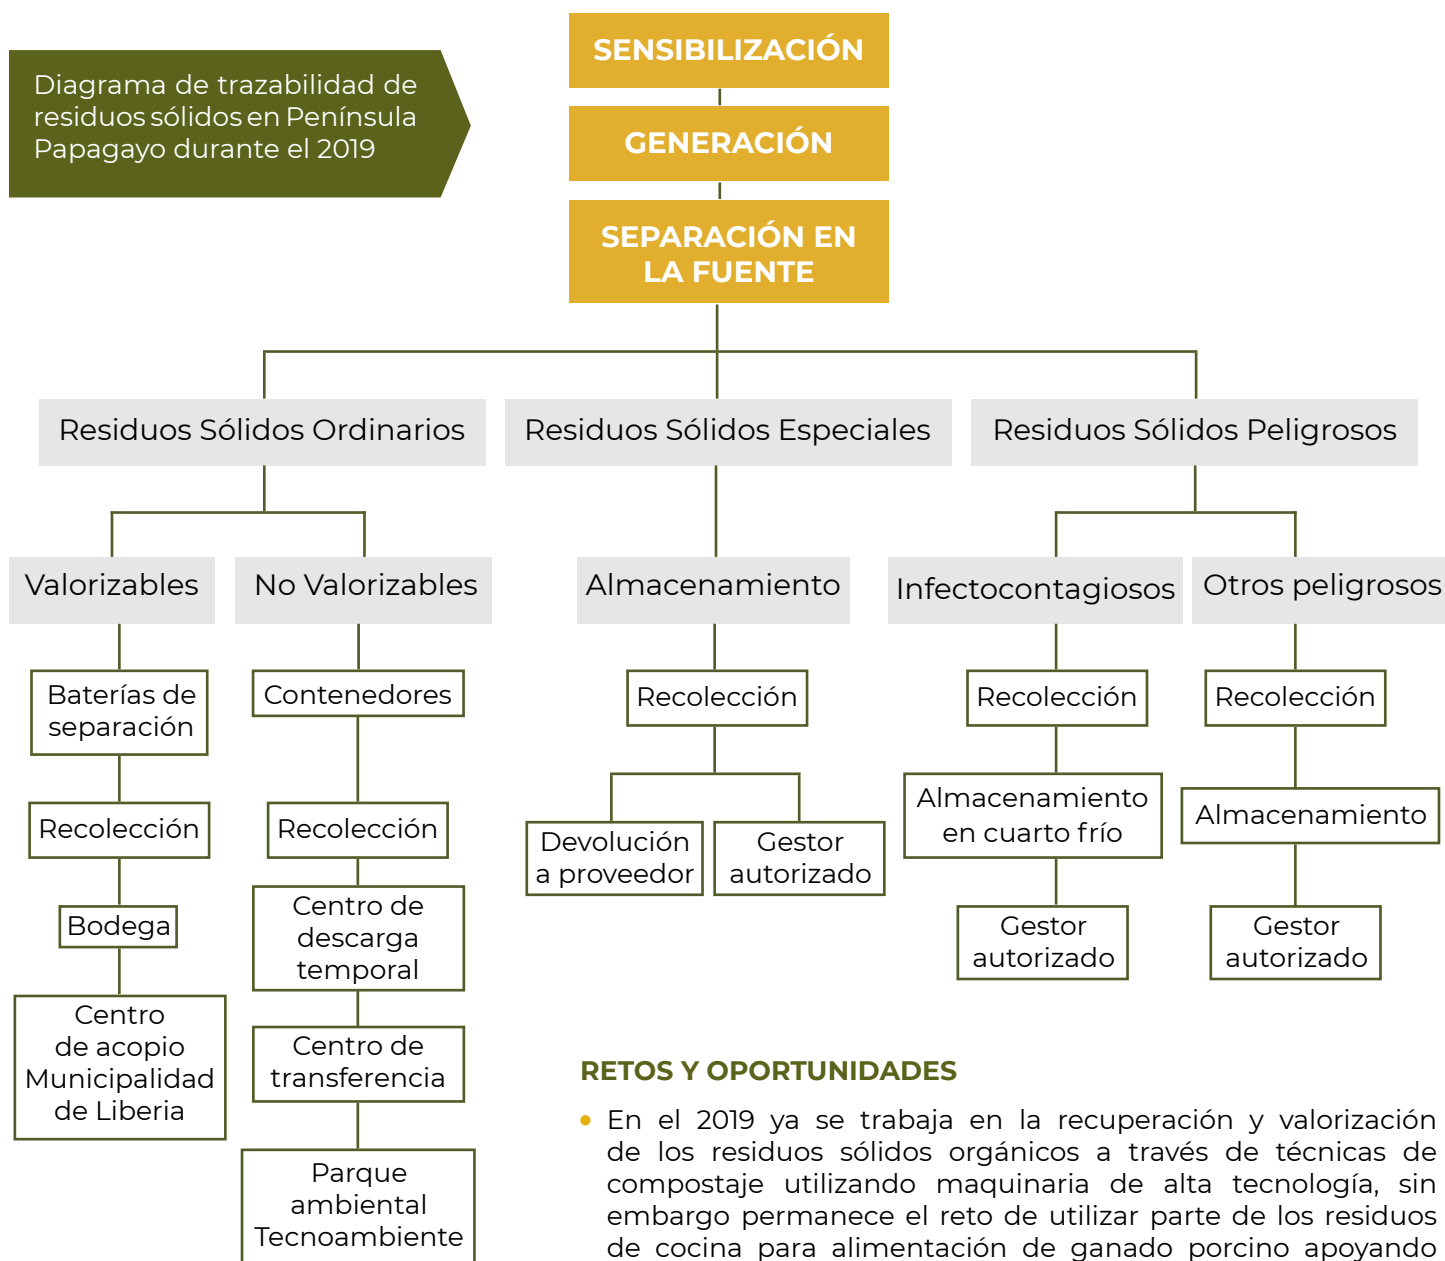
Diagrama de trazabilidad de residuos sólidos en Península Papagayo durante el 2019

SENSIBILIZACIÓN

GENERACIÓN

SEPARACIÓN EN LA FUENTE

Residuos Sólidos Ordinarios

Residuos Sólidos Especiales

Residuos Sólidos Peligrosos

Valorizables

No Valorizables

Almacenamiento

Infectocontagiosos

Otros peligrosos

Baterías de separación

Recolección

Bodega

Centro de acopio Municipalidad de Liberia

Contenedores

Recolección

Centro de descarga temporal

Centro de transferencia

Parque ambiental Tecnoambiente

Recolección

Devolución a proveedor

Gestor autorizado

Recolección

Almacenamiento en cuarto frío

Gestor autorizado

Recolección

Almacenamiento

Gestor autorizado

RETOS Y OPORTUNIDADES

• En el 2019 ya se trabaja en la recuperación y valorización de los residuos sólidos orgánicos a través de técnicas de compostaje utilizando maquinaria de alta tecnología, sin embargo permanece el reto de utilizar parte de los residuos de cocina para alimentación de ganado porcino apoyando